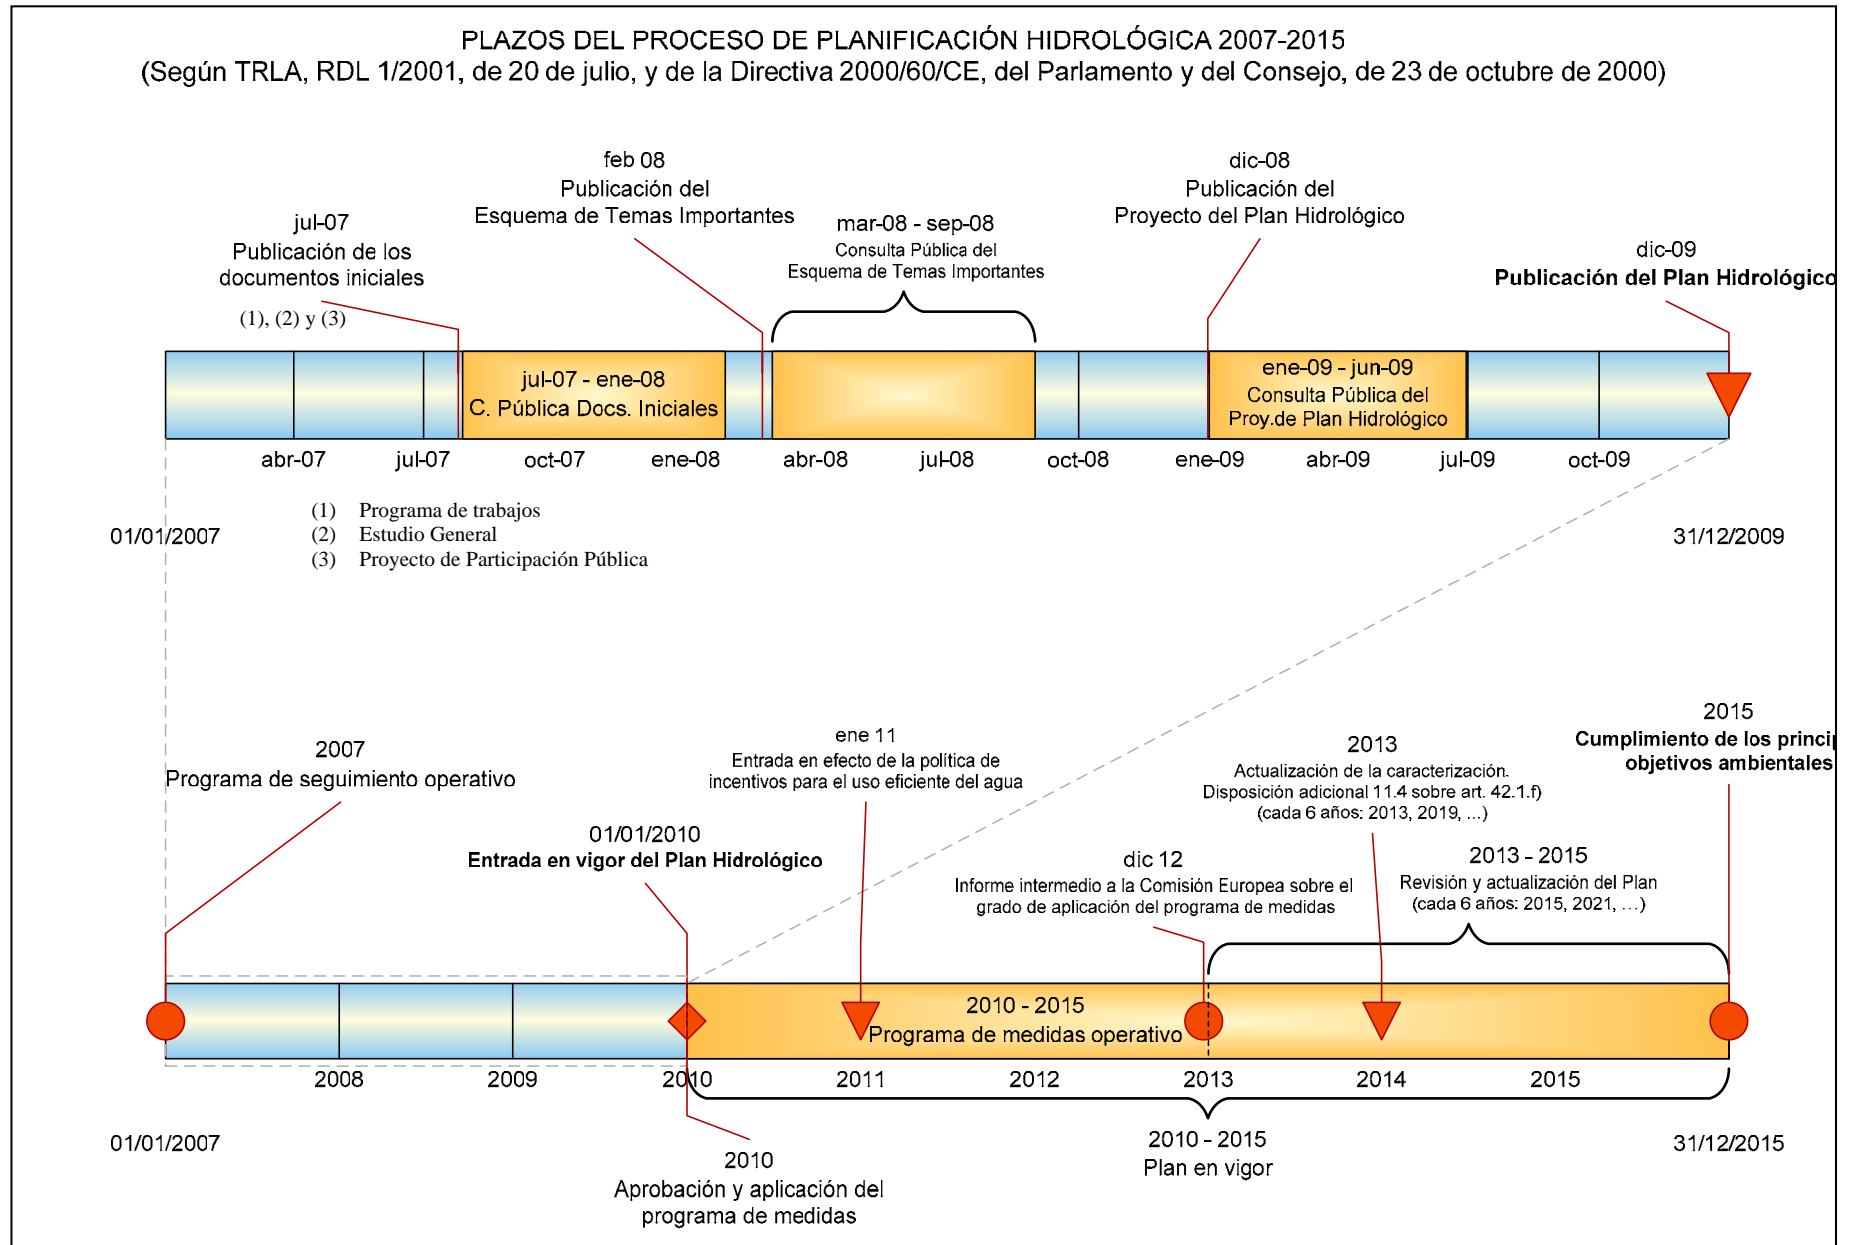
PLAZOS DEL PROCESO DE PLANIFICACIÓN HIDROLÓGICA 2007-2015
(Según TRLA, RDL 1/2001, de 20 de julio, y de la Directiva 2000/60/CE, del Parlamento y del Consejo, de 23 de octubre de 2000)

feb 08
Publicación del
Esquema de Temas Importantes

dic-08
Publicación del
Proyecto del Plan Hidrológico

jul-07
Publicación de los
documentos iniciales
(1), (2) y (3)

mar-08 - sep-08
Consulta Pública del
Esquema de Temas Importantes

dic-09
Publicación del Plan Hidrológico

jul-07 - ene-08
C. Pública Docs. Iniciales

ene-09 - jun-09
Consulta Pública del
Proy.de Plan Hidrológico

abr-07 jul-07 oct-07 ene-08 abr-08 jul-08 oct-08 ene-09 abr-09 jul-09 oct-09

01/01/2007

(1) Programa de trabajos
(2) Estudio General
(3) Proyecto de Participación Pública

31/12/2009

2015
Cumplimiento de los princi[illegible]
objetivos ambientales

ene 11
Entrada en efecto de la política de
incentivos para el uso eficiente del agua

2013
Actualización de la caracterización.
Disposición adicional 11.4 sobre art. 42.1.f)
(cada 6 años: 2013, 2019, ...)

2007
Programa de seguimiento operativo

01/01/2010
Entrada en vigor del Plan Hidrológico

dic 12
Informe intermedio a la Comisión Europea sobre el
grado de aplicación del programa de medidas

2013 - 2015
Revisión y actualización del Plan
(cada 6 años: 2015, 2021, ...)

2010 - 2015
Programa de medidas operativo

2008 2009 2010 2011 2012 2013 2014 2015

01/01/2007

2010 - 2015
Plan en vigor

31/12/2015

2010
Aprobación y aplicación del
programa de medidas